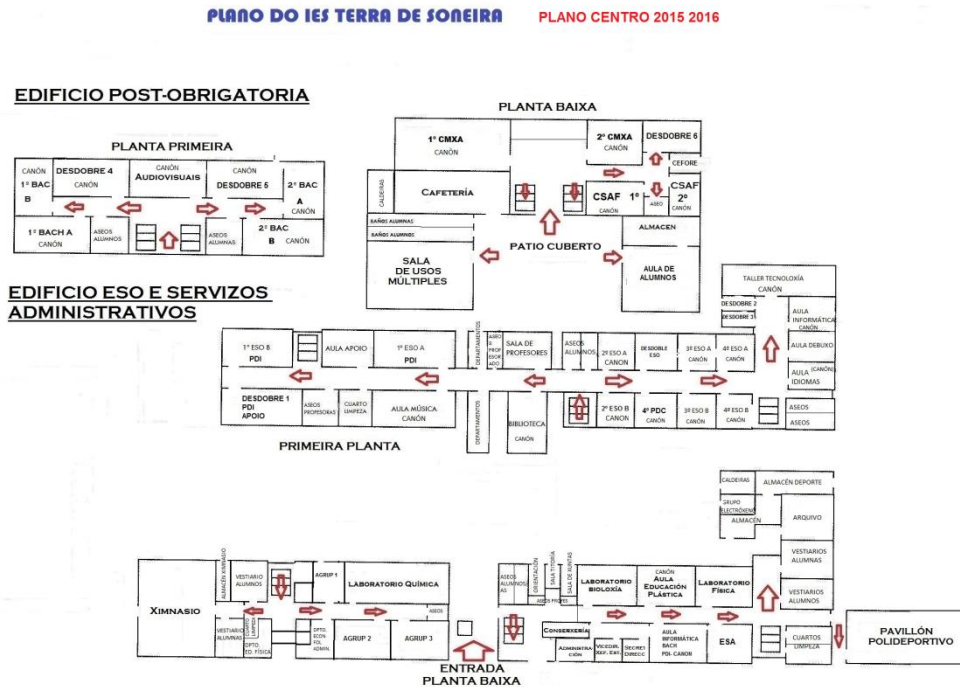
PLANO DO IES TERRA DE SONEIRA PLANO CENTRO 2015 2016

EDIFICIO POST-OBRIGATORIA

PLANTA PRIMEIRA

CANÓN
1º BAC
B

DESDOBRE 4
CANÓN

CANÓN
Audiovisuais

DESDOBRE 5

2º BAC
A
CANÓN

1º BACH A
CANÓN

ASEOS ALUMNOS

ASEOS ALUMNAS

2º BAC
B
CANÓN

PLANTA BAIXA

1º CMXA
CANÓN

2º CMXA
CANÓN

DESDOBRE 6

CEFORE

CALDEIRAS

Cafetería

CSAF 1º
CANÓN

ASEO

CSAF 2º
CANÓN

SAÑOS ALUMNAS

SAÑOS ALUMNOS

PATIO CUBERTO

ALMACEN

SALA DE USOS MÚLTIPLES

AULA DE ALUMNOS

EDIFICIO ESO E SERVIZOS ADMINISTRATIVOS

TALLER TECNOLOXÍA
CANÓN

DESDOBRE 2

DESDOBRE 3

AULA INFORMÁTICA
CANÓN

AULA DEBUXO

AULA IDIOMAS (CANÓN)

1º ESO B
PDI

AULA APOIO

1º ESO A
PDI

DEPARTAMENTOS

ASEOS PROFESORADO

SALA DE PROFESORES

ASEOS ALUMNOS

2º ESO A
CANON

DESDOBLE ESO

3º ESO A
CANÓN

4º ESO A
CANÓN

DESDOBRE 1
PDI
APOIO

ASEOS PROFESORAS

CUARTO LIMPEZA

AULA MÚSICA
CANÓN

DEPARTAMENTOS

BIBLIOTECA
CANÓN

2º ESO B
CANÓN

4º PDC
CANÓN

3º ESO B
CANÓN

4º ESO B
CANÓN

ASEOS

ASEOS

PRIMEIRA PLANTA

CALDEIRAS

ALMACÉN DEPORTE

GRUPO ELECTRÓXENO

ALMACÉN

ARQUIVO

VESTIARIOS ALUMNAS

VESTIARIOS ALUMNOS

ALMACÉN XIMNASIO

VESTIARIO ALUMNAS

AGRUP 1

Laboratorio Química

ASEOS

Ximnasio

VESTIARIO ALUMNAS

CUARTO LIMPEZA

DPTO. ED. FÍSICA

DPTO. ECON. FOL ADMIN.

AGRUP 2

AGRUP 3

ASEOS ALUMNOS AS

ORIENTACIÓN

SALA TITORÍA

SALA DE XUNTAS

ASEOS PROFES

CANÓN
Laboratorio Bioloxía

Aula Educación Plástica

Laboratorio Física

Conserxería

ADMINISTRACIÓN

VICEDIR. XEF. EST.

SECRET. DIRECC.

AULA INFORMÁTICA BACH
PDI- CANON

ESA

CUARTOS LIMPEZA

PAVILLÓN POLIDEPORTIVO

ENTRADA
PLANTA BAIXA